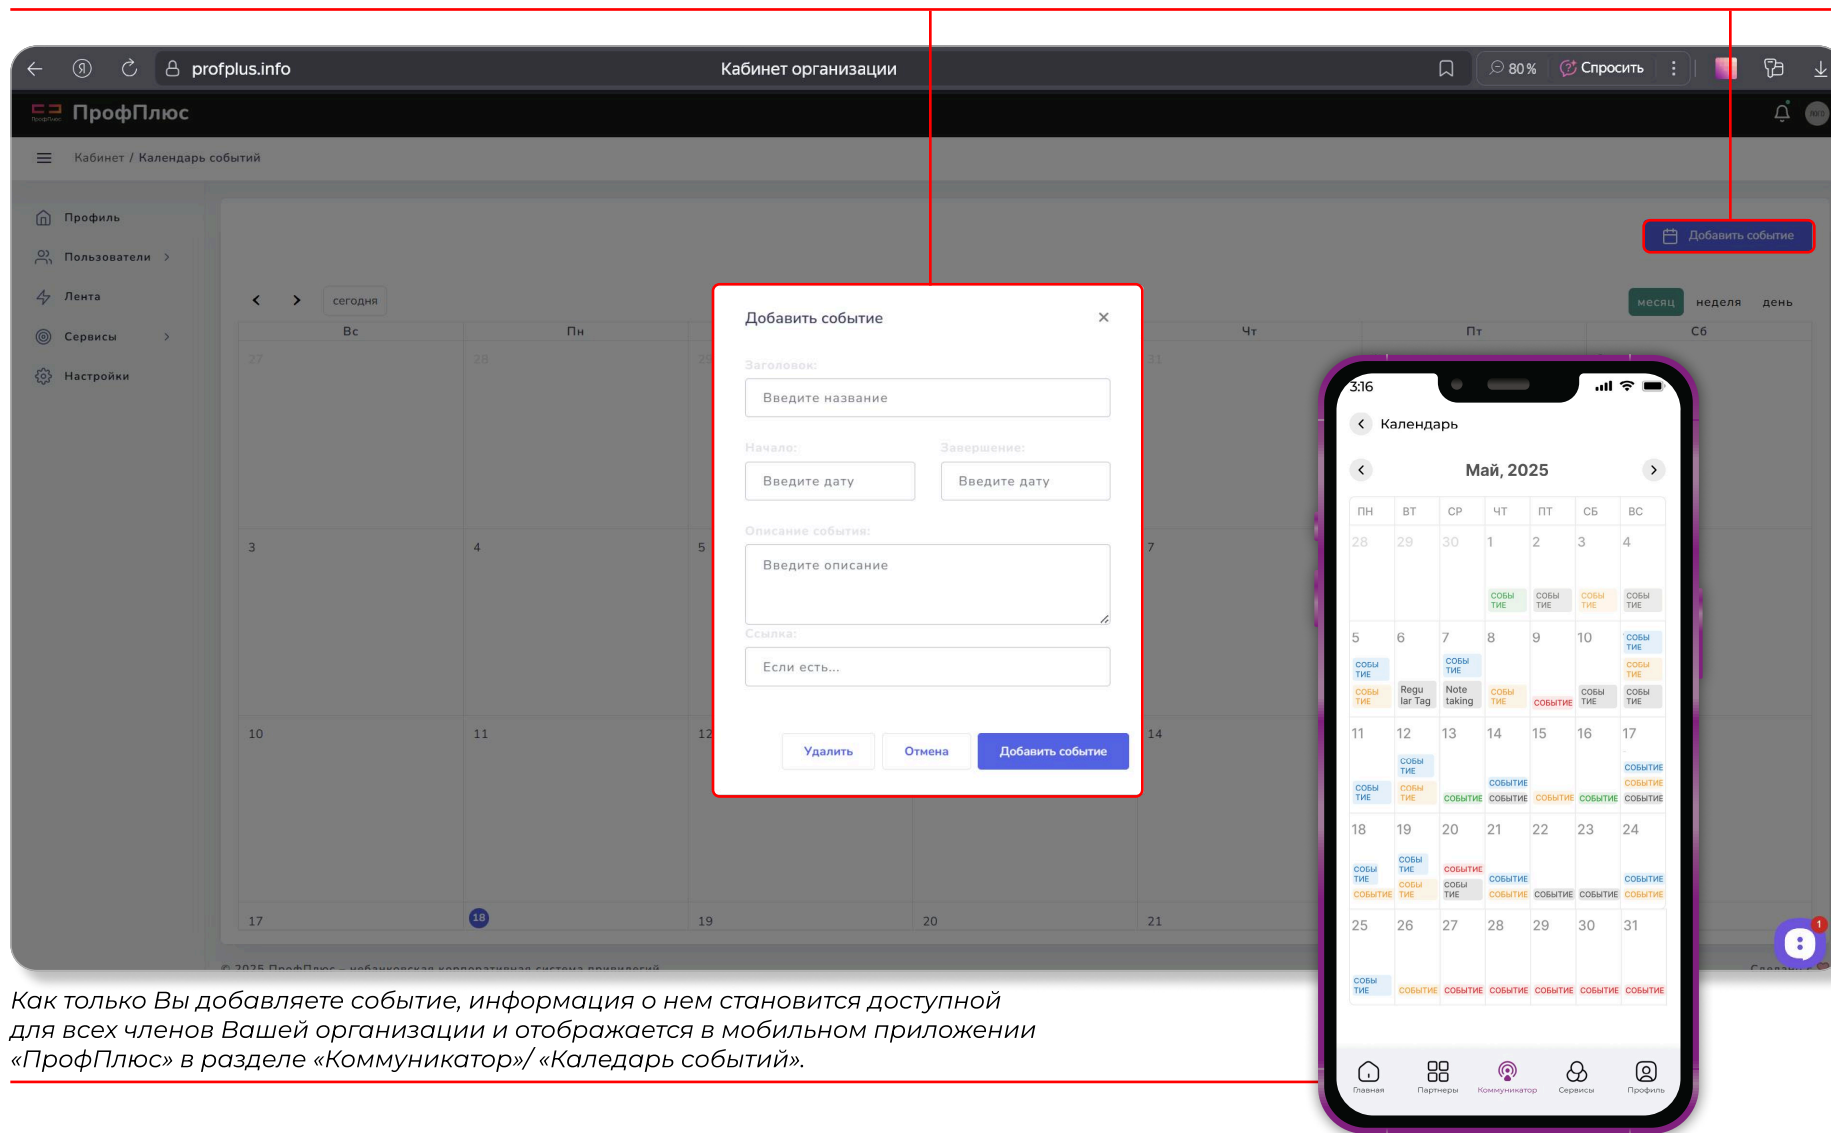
profplus.info Кабинет организации 80 % Спросить

ПрофПлюс

Кабинет / Календарь событий

Профиль
Пользователи
Лента
Сервисы
Настройки

Добавить событие

сегодня

месяц неделя день

Вс Пн Чт Пт Сб

27 28 31

3 4 5 7

10 11 12 14

17 18 19 20 21

Добавить событие

Заголовок:
Введите название

Начало:
Введите дату

Завершение:
Введите дату

Описание события:
Введите описание

Ссылка:
Если есть...

Удалить Отмена Добавить событие

3:16

Календарь

Май, 2025

| ПН | ВТ | СР | ЧТ | ПТ | СБ | ВС |
|---|---|---|---|---|---|---|
| 28 | 29 | 30 | 1 СОБЫТИЕ | 2 СОБЫТИЕ | 3 СОБЫТИЕ | 4 СОБЫТИЕ |
| 5 СОБЫТИЕ СОБЫТИЕ | 6 Regular Tag | 7 СОБЫТИЕ Note taking | 8 СОБЫТИЕ | 9 СОБЫТИЕ | 10 СОБЫТИЕ | 11 СОБЫТИЕ СОБЫТИЕ СОБЫТИЕ |
| 11 СОБЫТИЕ | 12 СОБЫТИЕ СОБЫТИЕ | 13 СОБЫТИЕ | 14 СОБЫТИЕ СОБЫТИЕ | 15 СОБЫТИЕ | 16 СОБЫТИЕ | 17 СОБЫТИЕ СОБЫТИЕ СОБЫТИЕ |
| 18 СОБЫТИЕ СОБЫТИЕ | 19 СОБЫТИЕ СОБЫТИЕ | 20 СОБЫТИЕ СОБЫТИЕ | 21 СОБЫТИЕ СОБЫТИЕ | 22 СОБЫТИЕ | 23 СОБЫТИЕ | 24 СОБЫТИЕ СОБЫТИЕ |
| 25 СОБЫТИЕ | 26 СОБЫТИЕ | 27 СОБЫТИЕ | 28 СОБЫТИЕ | 29 СОБЫТИЕ | 30 СОБЫТИЕ | 31 СОБЫТИЕ |

Главная Партнеры Коммуникатор Сервисы Профиль

© 2025 ПрофПлюс – небанковская корпоративная система привилегий

Как только Вы добавляете событие, информация о нем становится доступной для всех членов Вашей организации и отображается в мобильном приложении «ПрофПлюс» в разделе «Коммуникатор»/ «Каледарь событий».